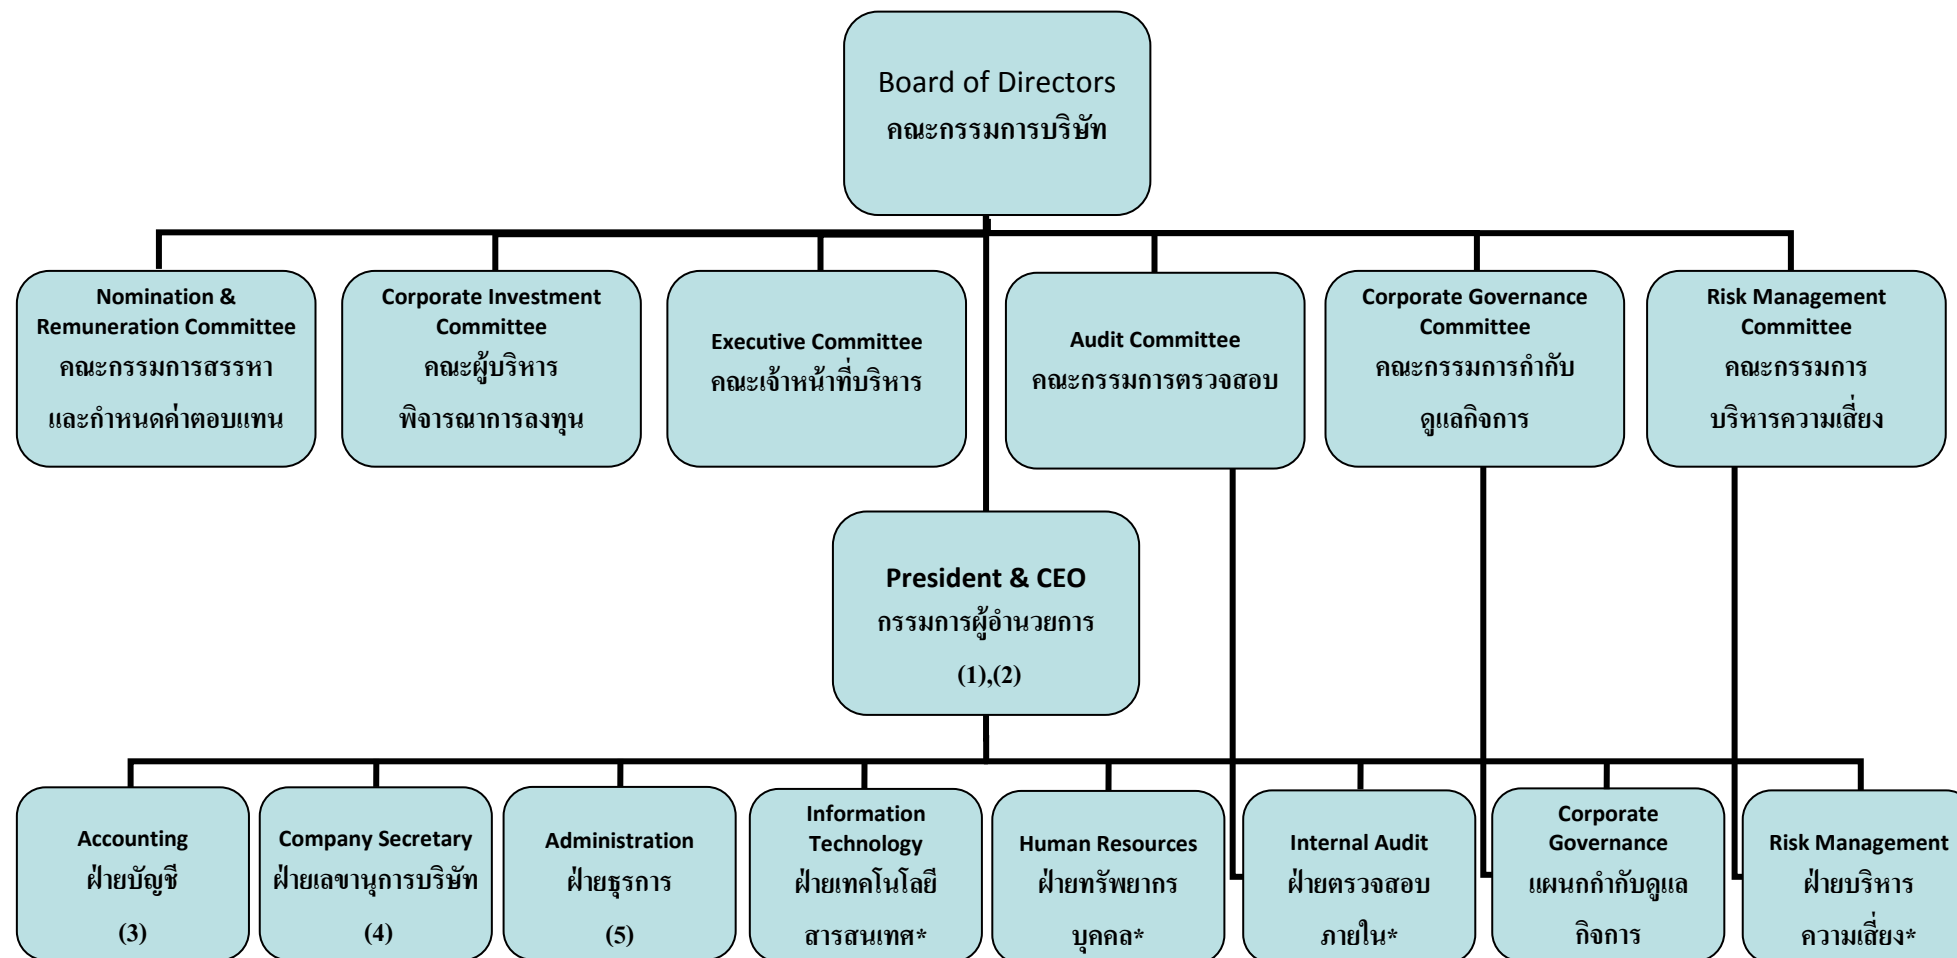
Board of Directors
คณะกรรมการบริษัท

Nomination & Remuneration Committee
คณะกรรมการสรรหา
และกำหนดค่าตอบแทน

Corporate Investment Committee
คณะผู้บริหาร
พิจารณาการลงทุน

Executive Committee
คณะเจ้าหน้าที่บริหาร

Audit Committee
คณะกรรมการตรวจสอบ

Corporate Governance Committee
คณะกรรมการกำกับ
ดูแลกิจการ

Risk Management Committee
คณะกรรมการ
บริหารความเสี่ยง

President & CEO
กรรมการผู้อำนวยการ
(1),(2)

Accounting
ฝ่ายบัญชี
(3)

Company Secretary
ฝ่ายเลขานุการบริษัท
(4)

Administration
ฝ่ายธุรการ
(5)

Information Technology
ฝ่ายเทคโนโลยี
สารสนเทศ*

Human Resources
ฝ่ายทรัพยากร
บุคคล*

Internal Audit
ฝ่ายตรวจสอบ
ภายใน*

Corporate Governance
แผนกกำกับดูแล
กิจการ

Risk Management
ฝ่ายบริหาร
ความเสี่ยง*